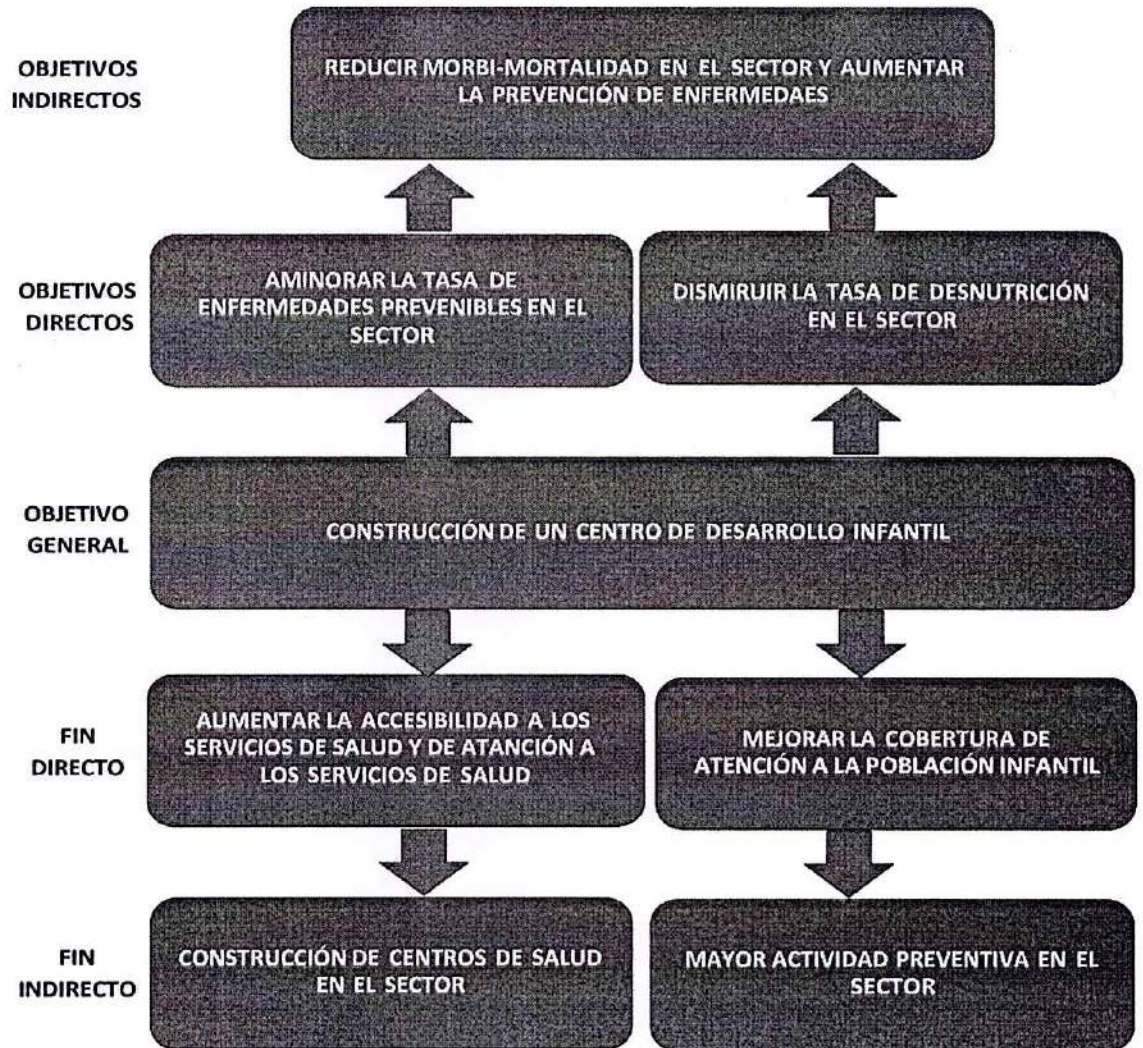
OBJETIVOS INDIRECTOS

REDUCIR MORBI-MORTALIDAD EN EL SECTOR Y AUMENTAR LA PREVENCIÓN DE ENFERMEDAES

OBJETIVOS DIRECTOS

AMINORAR LA TASA DE ENFERMEDADES PREVENIBLES EN EL SECTOR

DISMIRUIR LA TASA DE DESNUTRICIÓN EN EL SECTOR

OBJETIVO GENERAL

CONSTRUCCIÓN DE UN CENTRO DE DESARROLLO INFANTIL

FIN DIRECTO

AUMENTAR LA ACCESIBILIDAD A LOS SERVICIOS DE SALUD Y DE ATANCIÓN A LOS SERVICIOS DE SALUD

MEJORAR LA COBERTURA DE ATENCIÓN A LA POBLACIÓN INFANTIL

FIN INDIRECTO

CONSTRUCCIÓN DE CENTROS DE SALUD EN EL SECTOR

MAYOR ACTIVIDAD PREVENTIVA EN EL SECTOR